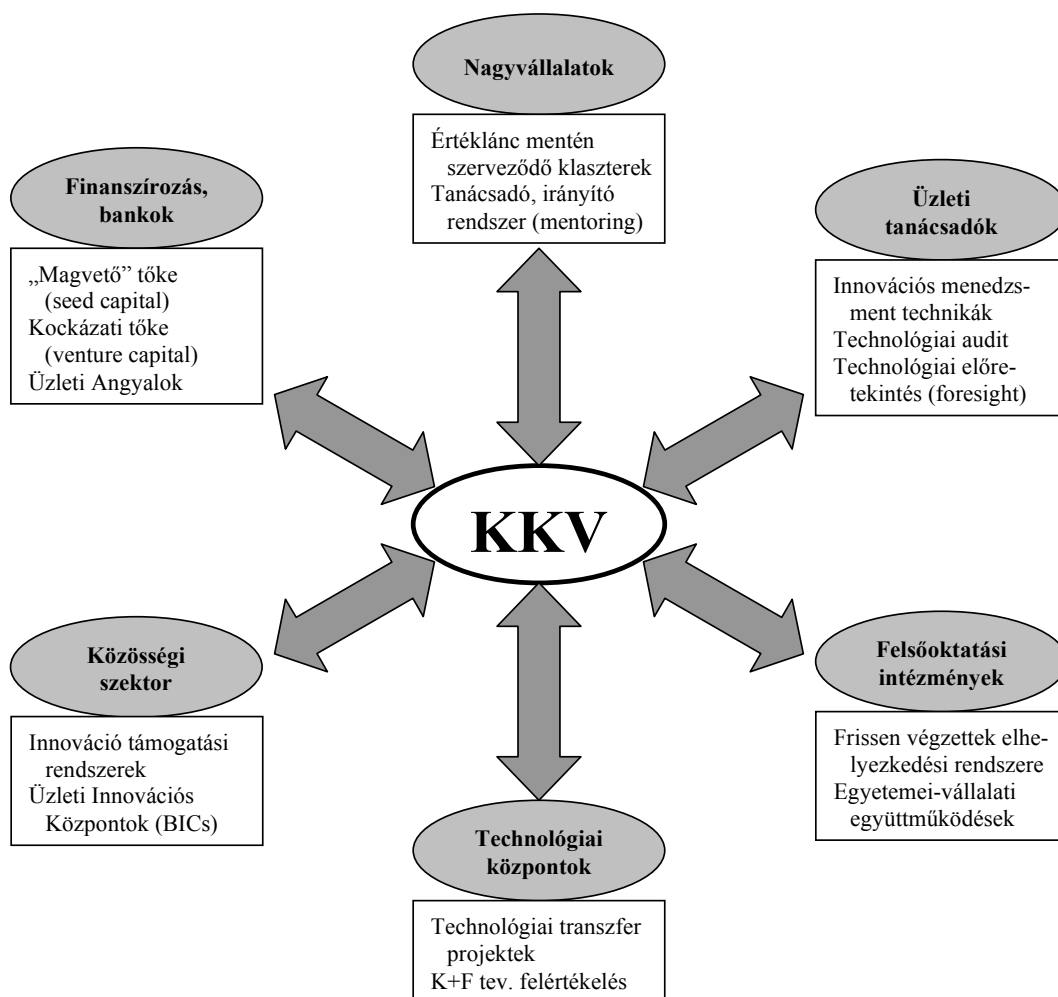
Nagyvállalatok

Értéklánc mentén szerveződő klaszterek
Tanácsadó, irányító rendszer (mentoring)

Finanszírozás, bankok

„Magvető" tőke (seed capital)
Kockázati tőke (venture capital)
Üzleti Angyalok

Üzleti tanácsadók

Innovációs menedzsment technikák
Technológiai audit
Technológiai előretekintés (foresight)

KKV

Közösségi szektor

Innováció támogatási rendszerek
Üzleti Innovációs Központok (BICs)

Felsőoktatási intézmények

Frissen végzettek elhelyezkedési rendszere
Egyetemei-vállalati együttműködések

Technológiai központok

Technológiai transzfer projektek
K+F tev. felértékelés